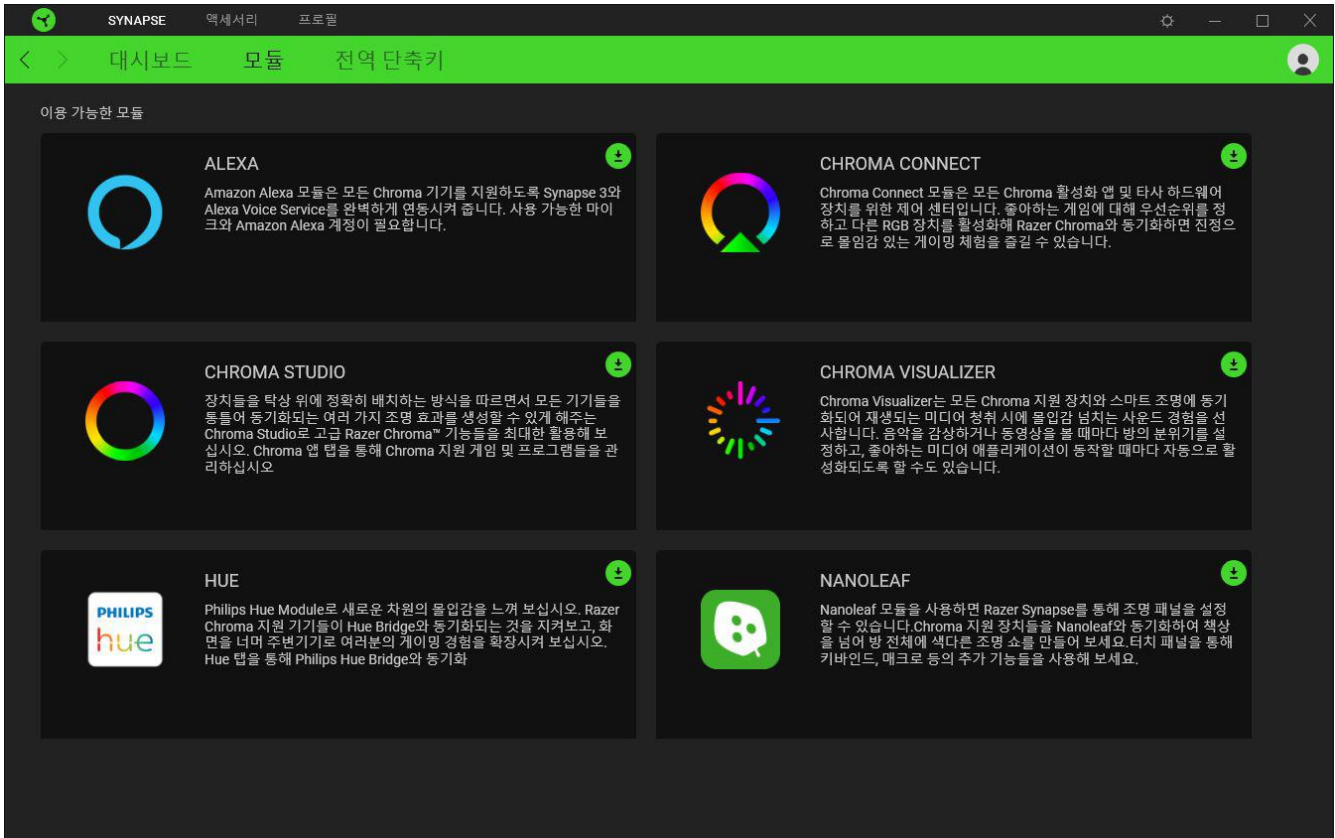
SYNAPSE 액세서리 프로필

대시보드 모듈 전역 단축키

이용 가능한 모듈

ALEXA

Amazon Alexa 모듈은 모든 Chroma 기기를 지원하도록 Synapse 3와 Alexa Voice Service를 완벽하게 연동시켜 줍니다. 사용 가능한 마이크와 Amazon Alexa 계정이 필요합니다.

CHROMA CONNECT

Chroma Connect 모듈은 모든 Chroma 활성화 앱 및 타사 하드웨어 장치를 위한 제어 센터입니다. 좋아하는 게임에 대해 우선순위를 정하고 다른 RGB 장치를 활성화해 Razer Chroma와 동기화하면 진정으로 몰입감 있는 게이밍 체험을 즐길 수 있습니다.

CHROMA STUDIO

장치들을 탁상 위에 정확히 배치하는 방식을 따르면서 모든 기기들을 통틀어 동기화되는 여러 가지 조명 효과를 생성할 수 있게 해주는 Chroma Studio로 고급 Razer Chroma™ 기능들을 최대한 활용해 보십시오. Chroma 앱 탭을 통해 Chroma 지원 게임 및 프로그램들을 관리하십시오

CHROMA VISUALIZER

Chroma Visualizer는 모든 Chroma 지원 장치와 스마트 조명에 동기화되어 재생되는 미디어 청취 시에 몰입감 넘치는 사운드 경험을 선사합니다. 음악을 감상하거나 동영상을 볼 때마다 방의 분위기를 설정하고, 좋아하는 미디어 애플리케이션이 동작할 때마다 자동으로 활성화되도록 할 수도 있습니다.

HUE

PHILIPS hue

Philips Hue Module로 새로운 차원의 몰입감을 느껴 보십시오. Razer Chroma 지원 기기들이 Hue Bridge와 동기화되는 것을 지켜보고, 화면을 너머 주변기기로 여러분의 게이밍 경험을 확장시켜 보십시오. Hue 탭을 통해 Philips Hue Bridge와 동기화

NANOLEAF

Nanoleaf 모듈을 사용하면 Razer Synapse를 통해 조명 패널을 설정할 수 있습니다.Chroma 지원 장치들을 Nanoleaf와 동기화하여 책상을 넘어 방 전체에 색다른 조명 쇼를 만들어 보세요.터치 패널을 통해 키바인드, 매크로 등의 추가 기능들을 사용해 보세요.